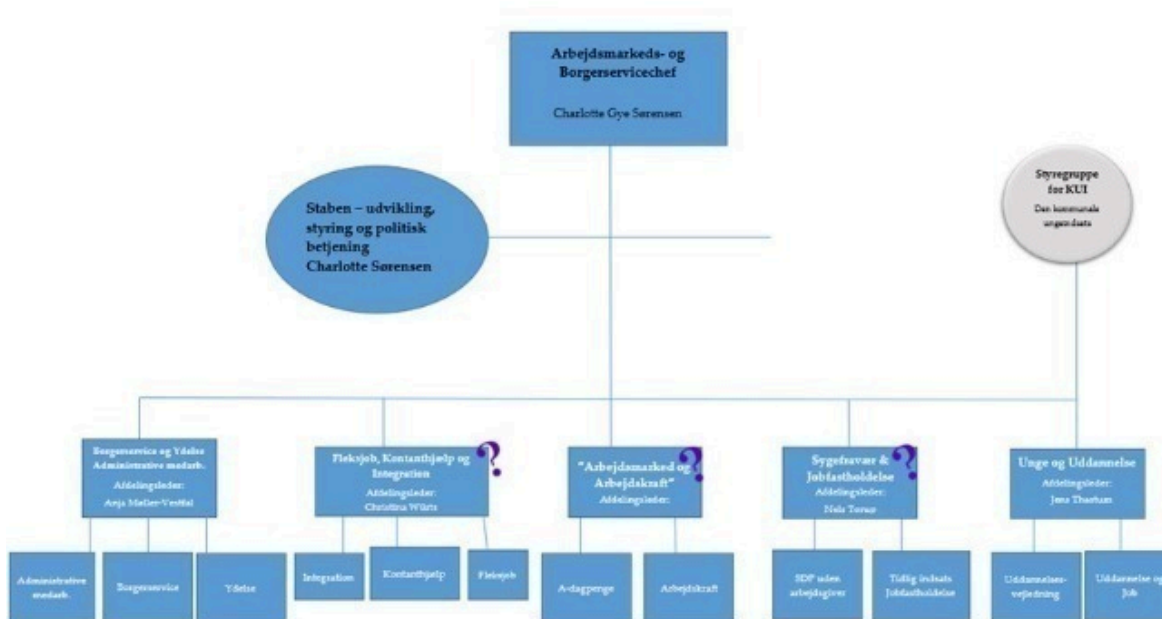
Arbejdsmarkeds- og Borgerservicechef

Charlotte Gye Sørensen

Staben – udvikling, styring og politisk betjening
Charlotte Sørensen

Styregruppe for KUI
Den kommunale ungeindsats

Borgerservice og Ydelse Administrative medarb.
Afdelingsleder:
Anja Møller-Vestfal

Fleksjob, Kontanthjælp og Integration
Afdelingsleder:
Christina Würts
?

"Arbejdsmarked og Arbejdskraft"
Afdelingsleder:
?

Sygefravær & Jobfastholdelse
Afdelingsleder:
Nels Torup
?

Unge og Uddannelse
Afdelingsleder:
Jens Thastum

Administrative medarb.

Borgerservice

Ydelse

Integration

Kontanthjælp

Fleksjob

A-dagpenge

Arbejdskraft

SDP uden arbejdsgiver

Tidlig indsats Jobfastholdelse

Uddannelses-vejledning

Uddannelse og Job